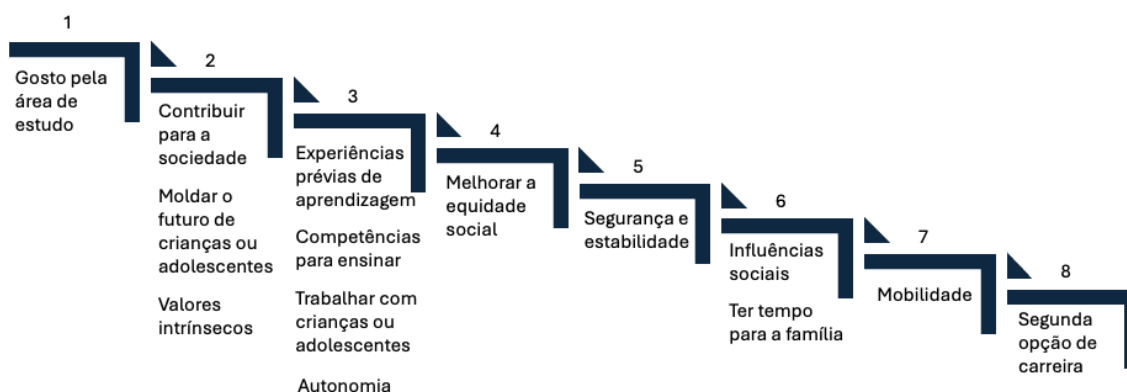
1

Gosto pela área de estudo

2

Contribuir para a sociedade

Moldar o futuro de crianças ou adolescentes

Valores intrínsecos

3

Experiências prévias de aprendizagem

Competências para ensinar

Trabalhar com crianças ou adolescentes

Autonomia

4

Melhorar a equidade social

5

Segurança e estabilidade

6

Influências sociais

Ter tempo para a família

7

Mobilidade

8

Segunda opção de carreira